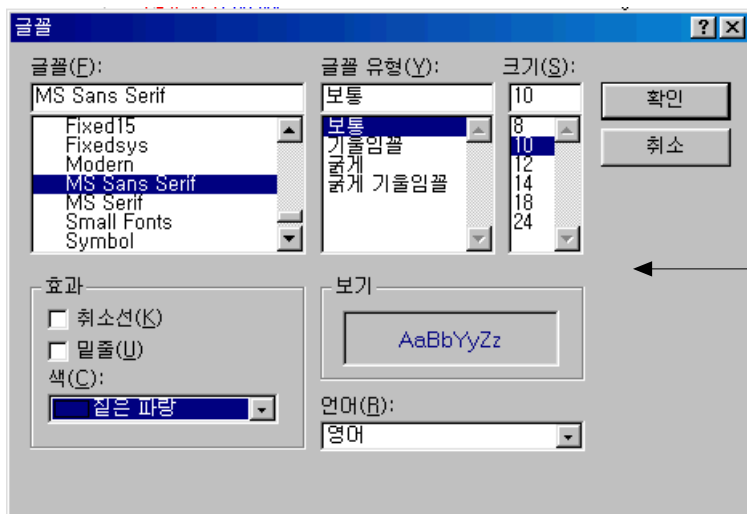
글꼴

?

×

글꼴(F):

MS Sans Serif

Fixed15
Fixedsys
Modern
MS Sans Serif
MS Serif
Small Fonts
Symbol

글꼴 유형(Y):

보통

보통
기울임꼴
굵게
굵게 기울임꼴

크기(S):

10

8
10
12
14
18
24

확인

취소

효과

취소선(K)

밑줄(U)

색(C):

짙은 파랑

보기

AaBbYyZz

언어(R):

영어